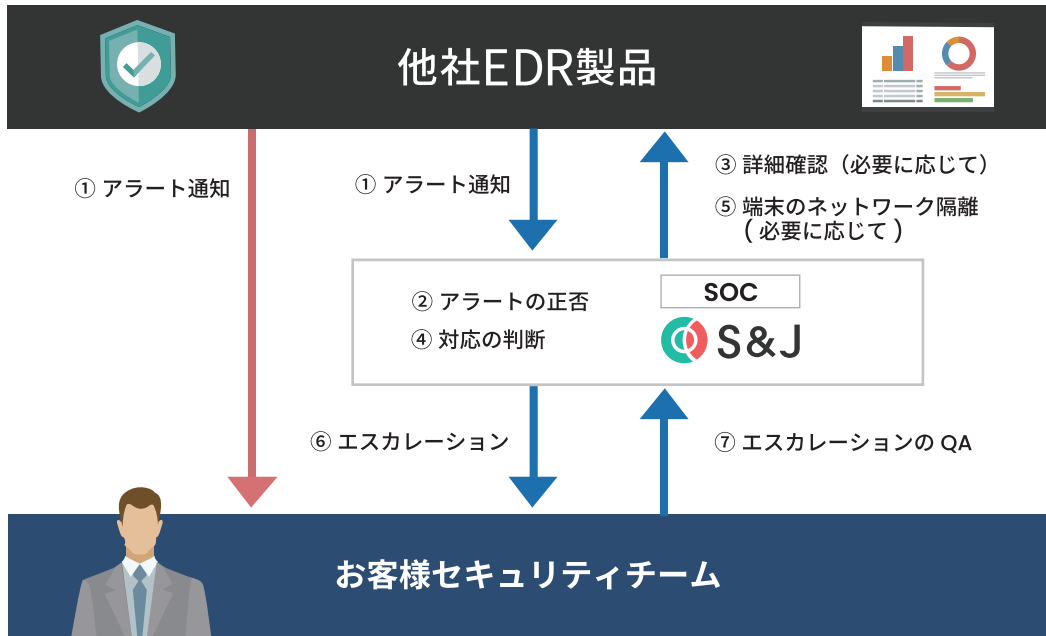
他社EDR製品

① アラート通知

① アラート通知

③ 詳細確認（必要に応じて）

⑤ 端末のネットワーク隔離（必要に応じて）

② アラートの正否

④ 対応の判断

SOC

S&J

⑥ エスカレーション

⑦ エスカレーションの QA

お客様セキュリティチーム